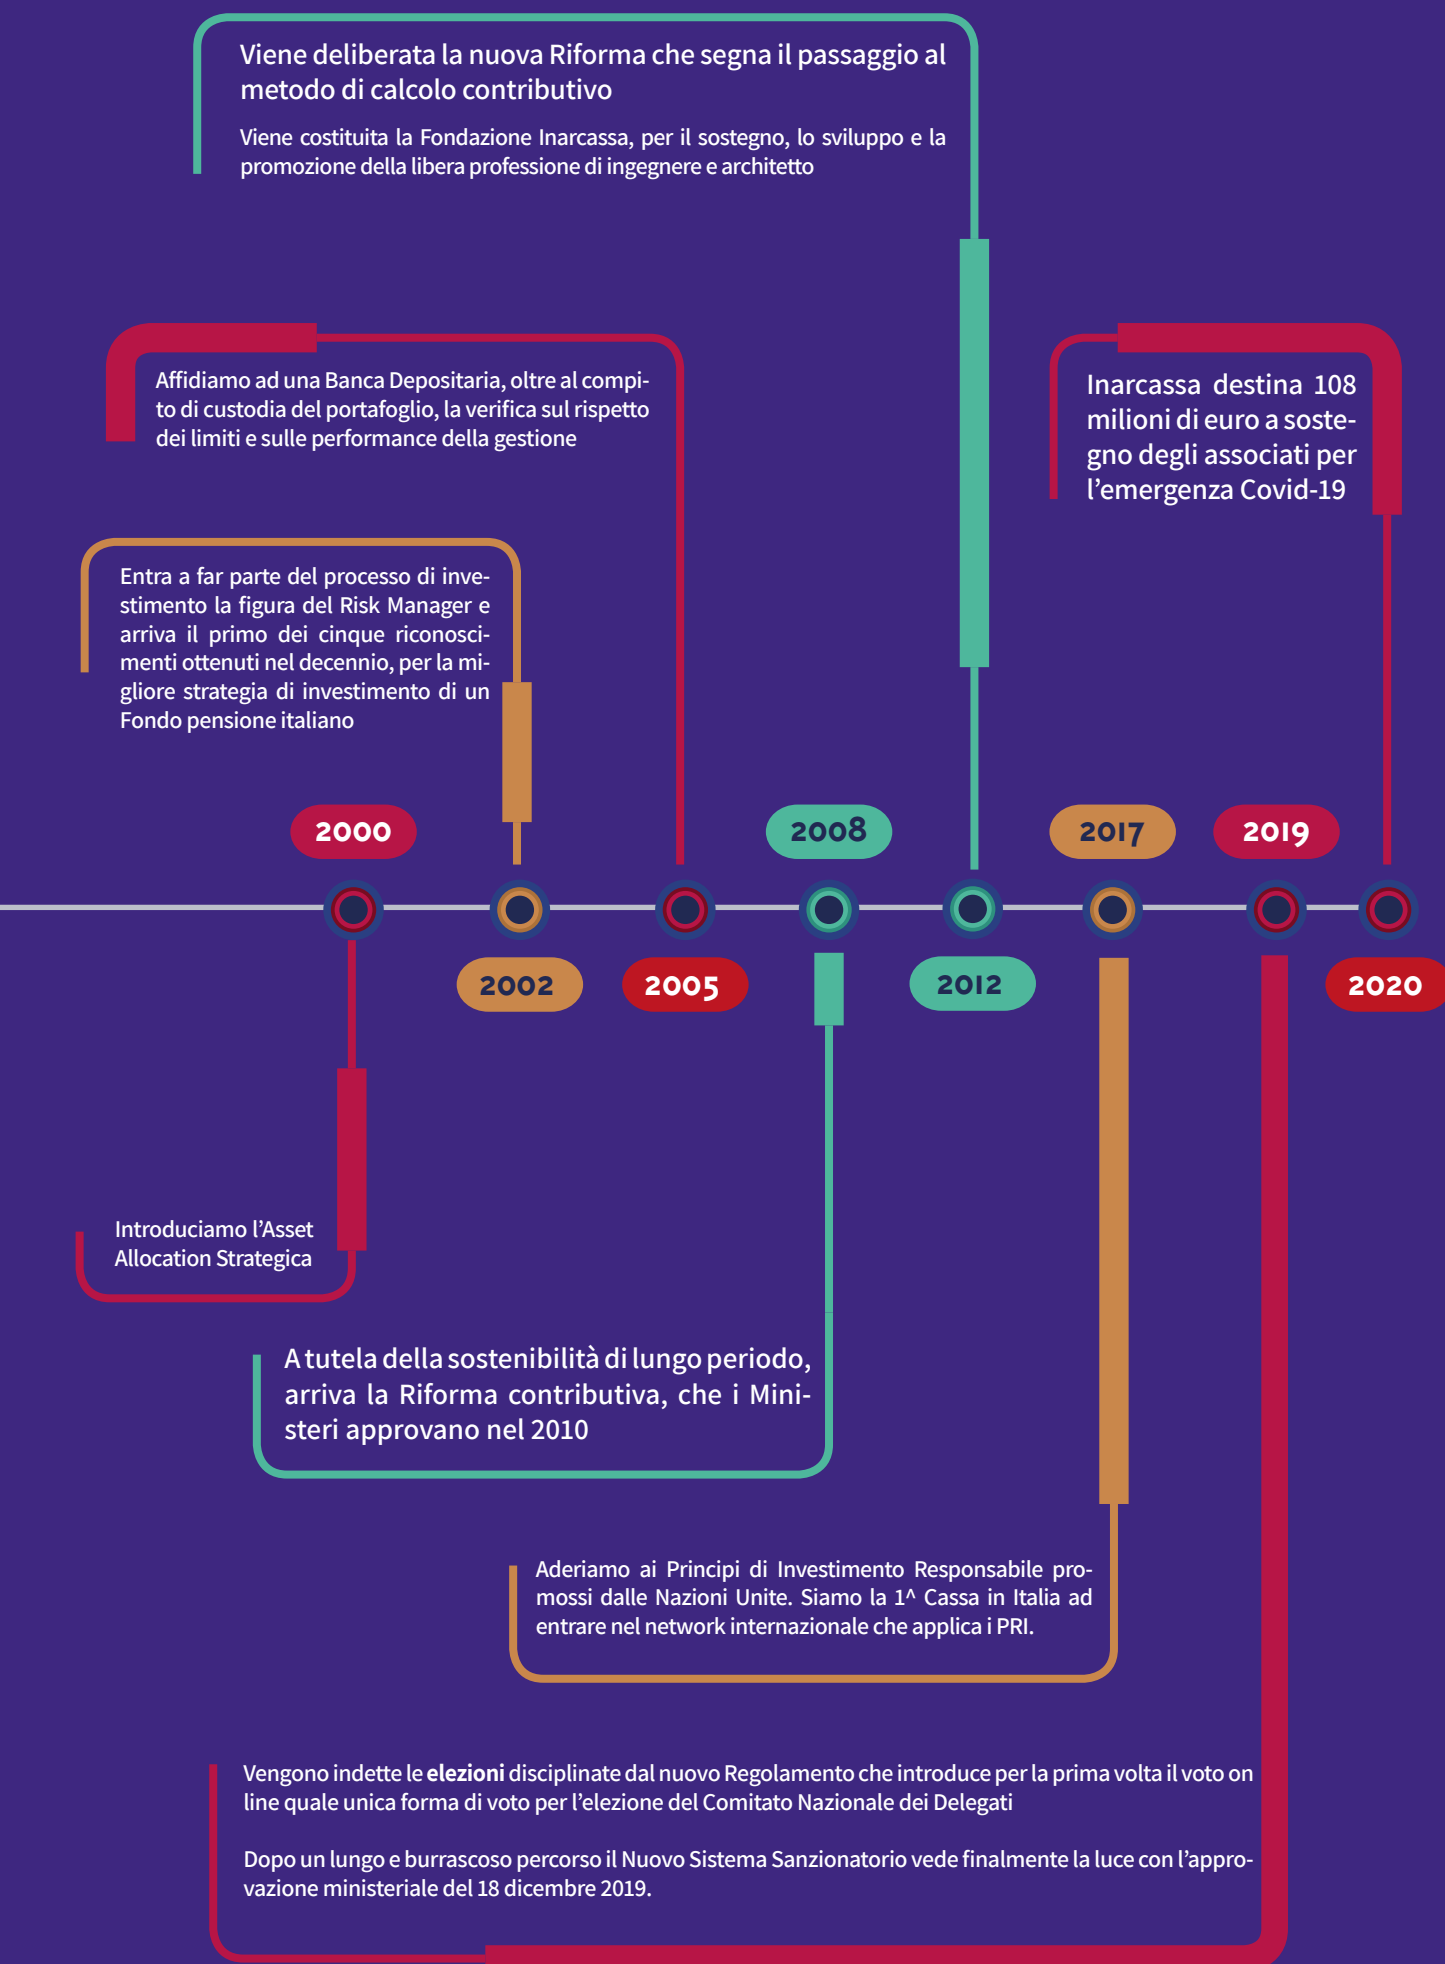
Viene deliberata la nuova Riforma che segna il passaggio al metodo di calcolo contributivo

Viene costituita la Fondazione Inarcassa, per il sostegno, lo sviluppo e la promozione della libera professione di ingegnere e architetto

Affidiamo ad una Banca Depositaria, oltre al compito di custodia del portafoglio, la verifica sul rispetto dei limiti e sulle performance della gestione

Inarcassa destina 108 milioni di euro a sostegno degli associati per l'emergenza Covid-19

Entra a far parte del processo di investimento la figura del Risk Manager e arriva il primo dei cinque riconoscimenti ottenuti nel decennio, per la migliore strategia di investimento di un Fondo pensione italiano

2000

2008

2017

2019

2002

2005

2012

2020

Introduciamo l'Asset Allocation Strategica

A tutela della sostenibilità di lungo periodo, arriva la Riforma contributiva, che i Ministeri approvano nel 2010

Aderiamo ai Principi di Investimento Responsabile promossi dalle Nazioni Unite. Siamo la 1^ Cassa in Italia ad entrare nel network internazionale che applica i PRI.

Vengono indette le **elezioni** disciplinate dal nuovo Regolamento che introduce per la prima volta il voto on line quale unica forma di voto per l'elezione del Comitato Nazionale dei Delegati

Dopo un lungo e burrascoso percorso il Nuovo Sistema Sanzionatorio vede finalmente la luce con l'approvazione ministeriale del 18 dicembre 2019.